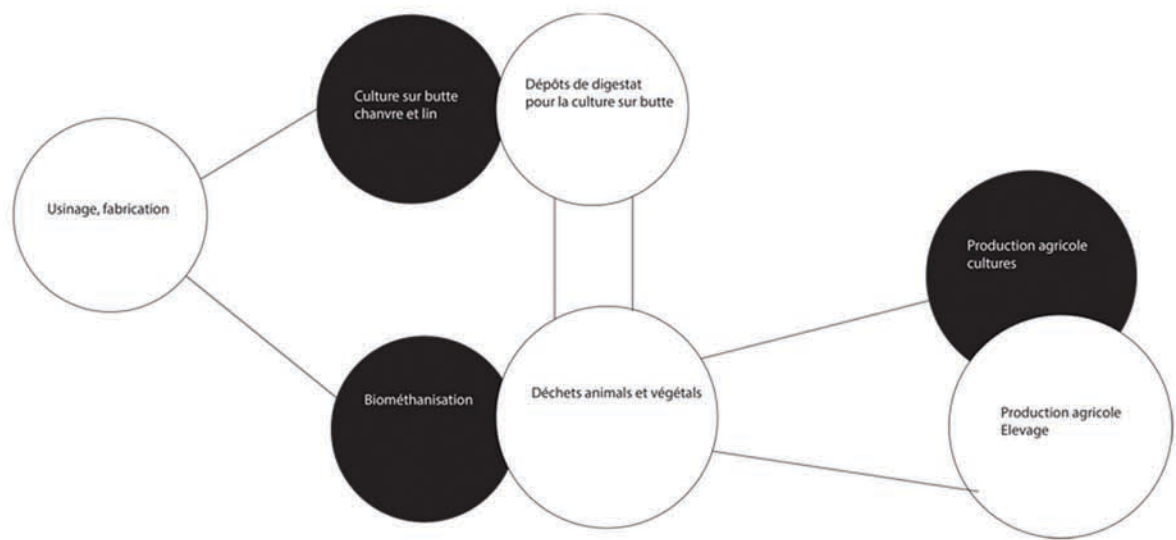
Usinage, fabrication

Culture sur butte chanvre et lin

Dépôts de digestat pour la culture sur butte

Production agricole cultures

Biométhanisation

Déchets animals et végétals

Production agricole Elevage